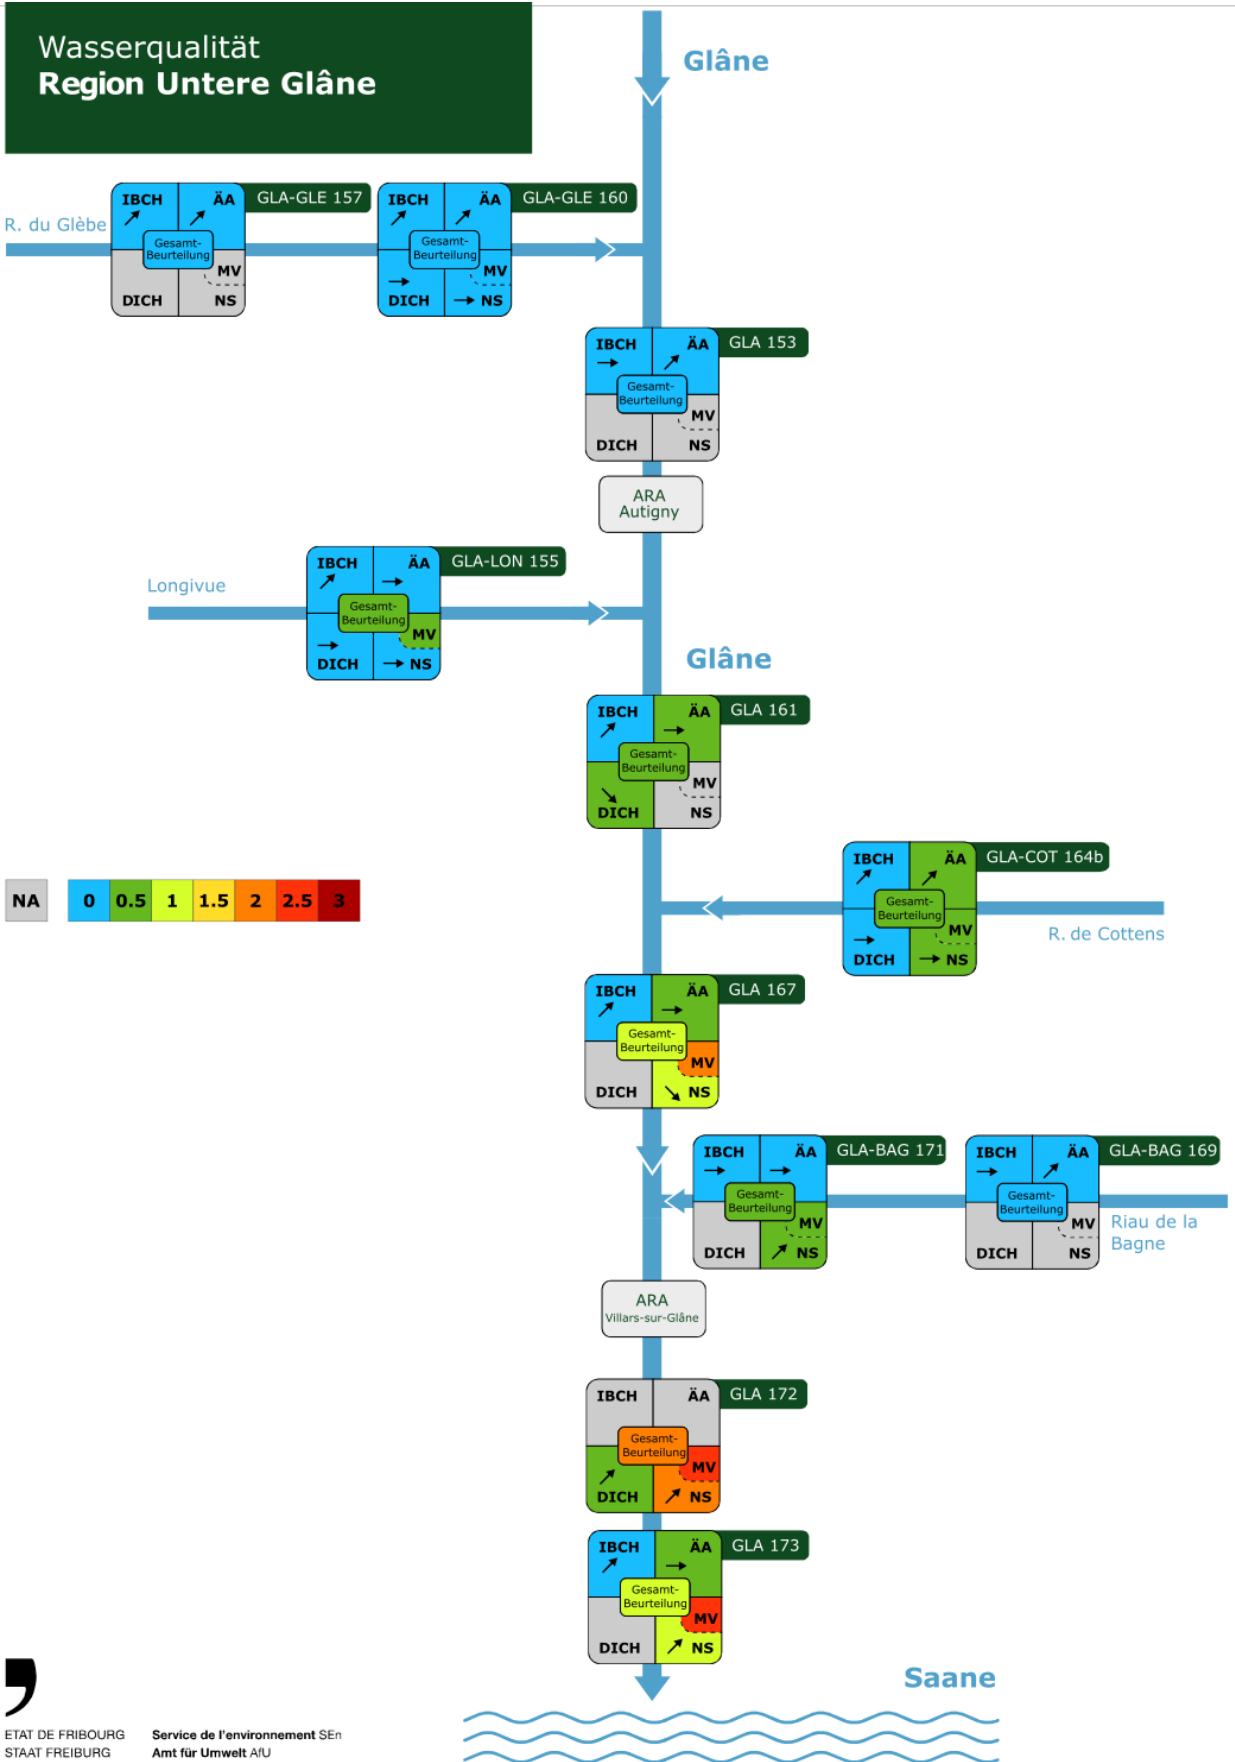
Wasserqualität
Region Untere Glâne

Glâne

R. du Glèbe

IBCH ↗ ÄA ↗ GLA-GLE 157
Gesamt-Beurteilung
MV
DICH NS

IBCH ↗ ÄA ↗ GLA-GLE 160
Gesamt-Beurteilung
MV
→ DICH → NS

IBCH → ÄA ↗ GLA 153
Gesamt-Beurteilung
MV
DICH NS

ARA Autigny

Longivue

IBCH ↗ ÄA → GLA-LON 155
Gesamt-Beurteilung
MV
→ DICH → NS

Glâne

IBCH ↗ ÄA → GLA 161
Gesamt-Beurteilung
MV
↘ DICH NS

| NA | 0 | 0.5 | 1 | 1.5 | 2 | 2.5 | 3 |
|---|---|---|---|---|---|---|---|

IBCH ↗ ÄA ↗ GLA-COT 164b
Gesamt-Beurteilung
MV
→ DICH → NS

R. de Cottens

IBCH ↗ ÄA → GLA 167
Gesamt-Beurteilung
MV
DICH ↘ NS

IBCH → ÄA → GLA-BAG 171
Gesamt-Beurteilung
MV
DICH ↗ NS

IBCH → ÄA ↗ GLA-BAG 169
Gesamt-Beurteilung
MV
DICH NS

Riau de la Bagne

ARA
Villars-sur-Glâne

IBCH ÄA GLA 172
Gesamt-Beurteilung
MV
↗ DICH ↗ NS

IBCH ↗ ÄA → GLA 173
Gesamt-Beurteilung
MV
DICH ↗ NS

Saane

ETAT DE FRIBOURG
STAAT FREIBURG

Service de l'environnement SEn
Amt für Umwelt AfU